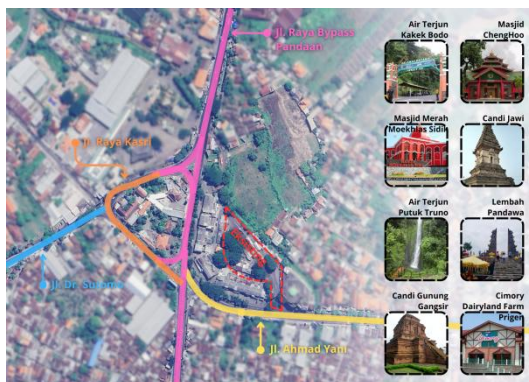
Jl. Raya Bypass Pandaan

Jl. Raya Kasri

Jl. Dr. Soetomo

Jl. Ahmad Yani

Air Terjun Kakek Bodo

Masjid ChengHoo

Masjid Merah Moekhlas Sidik

Candi Jawi

Air Terjun Putuk Truno

Lembah Pandawa

Candi Gunung Gangsir

Cimory Dairyland Farm Prigen